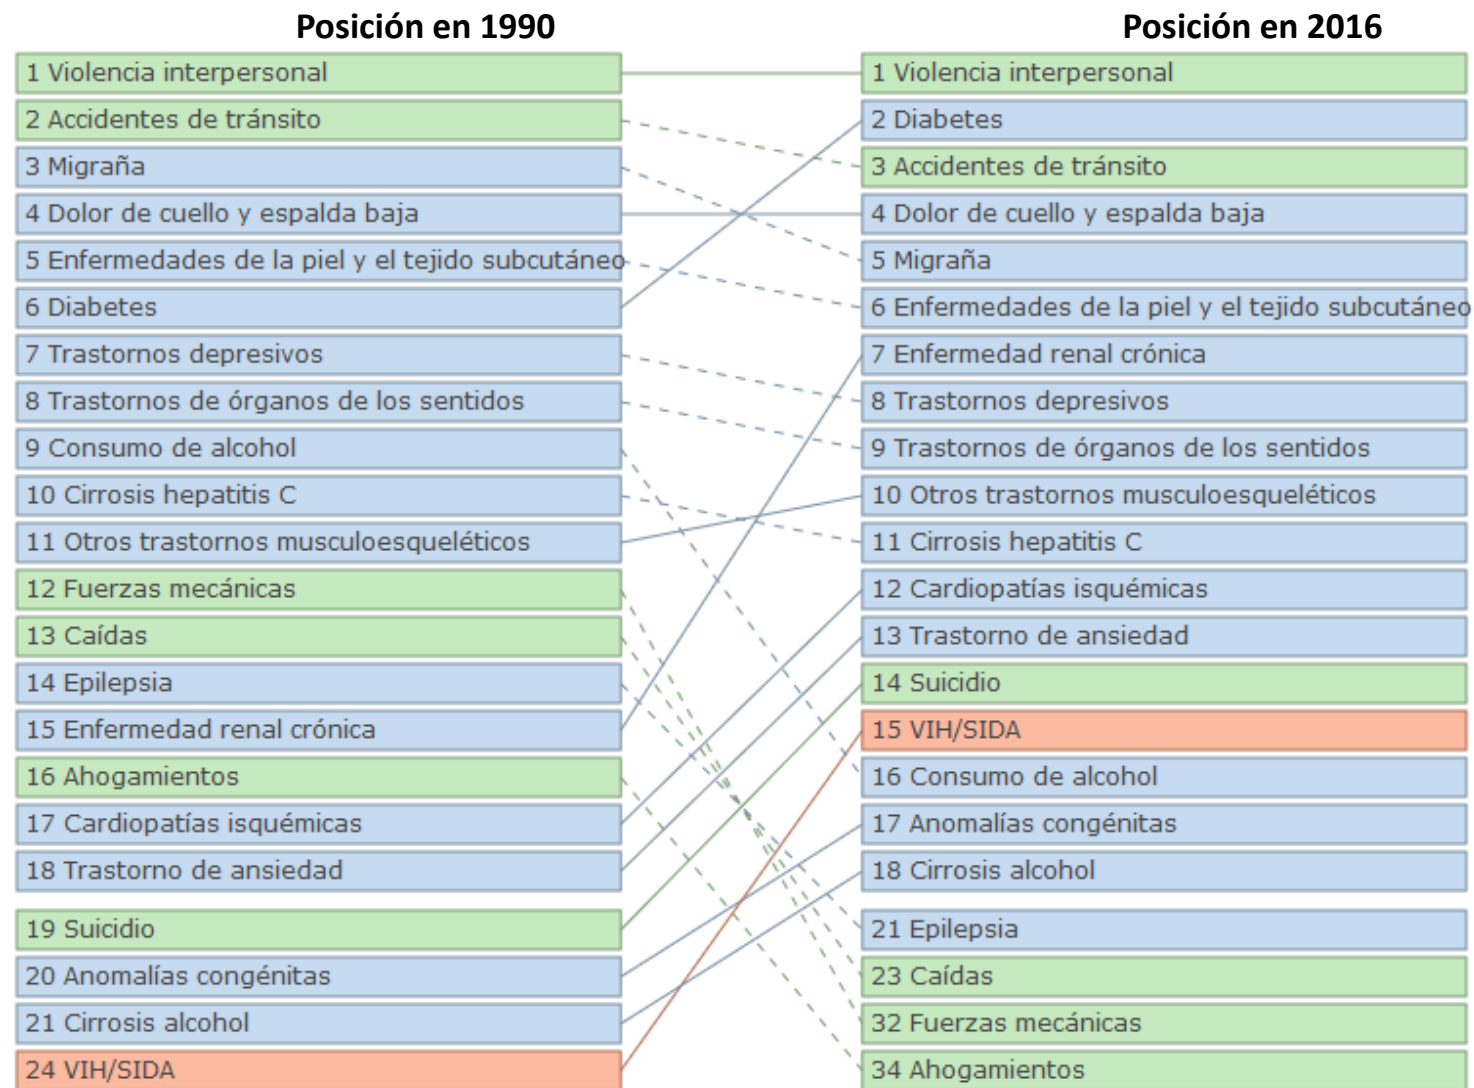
Posición en 1990

1 Violencia interpersonal
2 Accidentes de tránsito
3 Migraña
4 Dolor de cuello y espalda baja
5 Enfermedades de la piel y el tejido subcutáneo
6 Diabetes
7 Trastornos depresivos
8 Trastornos de órganos de los sentidos
9 Consumo de alcohol
10 Cirrosis hepatitis C
11 Otros trastornos musculoesqueléticos
12 Fuerzas mecánicas
13 Caídas
14 Epilepsia
15 Enfermedad renal crónica
16 Ahogamientos
17 Cardiopatías isquémicas
18 Trastorno de ansiedad
19 Suicidio
20 Anomalías congénitas
21 Cirrosis alcohol
24 VIH/SIDA

Posición en 2016

1 Violencia interpersonal
2 Diabetes
3 Accidentes de tránsito
4 Dolor de cuello y espalda baja
5 Migraña
6 Enfermedades de la piel y el tejido subcutáneo
7 Enfermedad renal crónica
8 Trastornos depresivos
9 Trastornos de órganos de los sentidos
10 Otros trastornos musculoesqueléticos
11 Cirrosis hepatitis C
12 Cardiopatías isquémicas
13 Trastorno de ansiedad
14 Suicidio
15 VIH/SIDA
16 Consumo de alcohol
17 Anomalías congénitas
18 Cirrosis alcohol
21 Epilepsia
23 Caídas
32 Fuerzas mecánicas
34 Ahogamientos